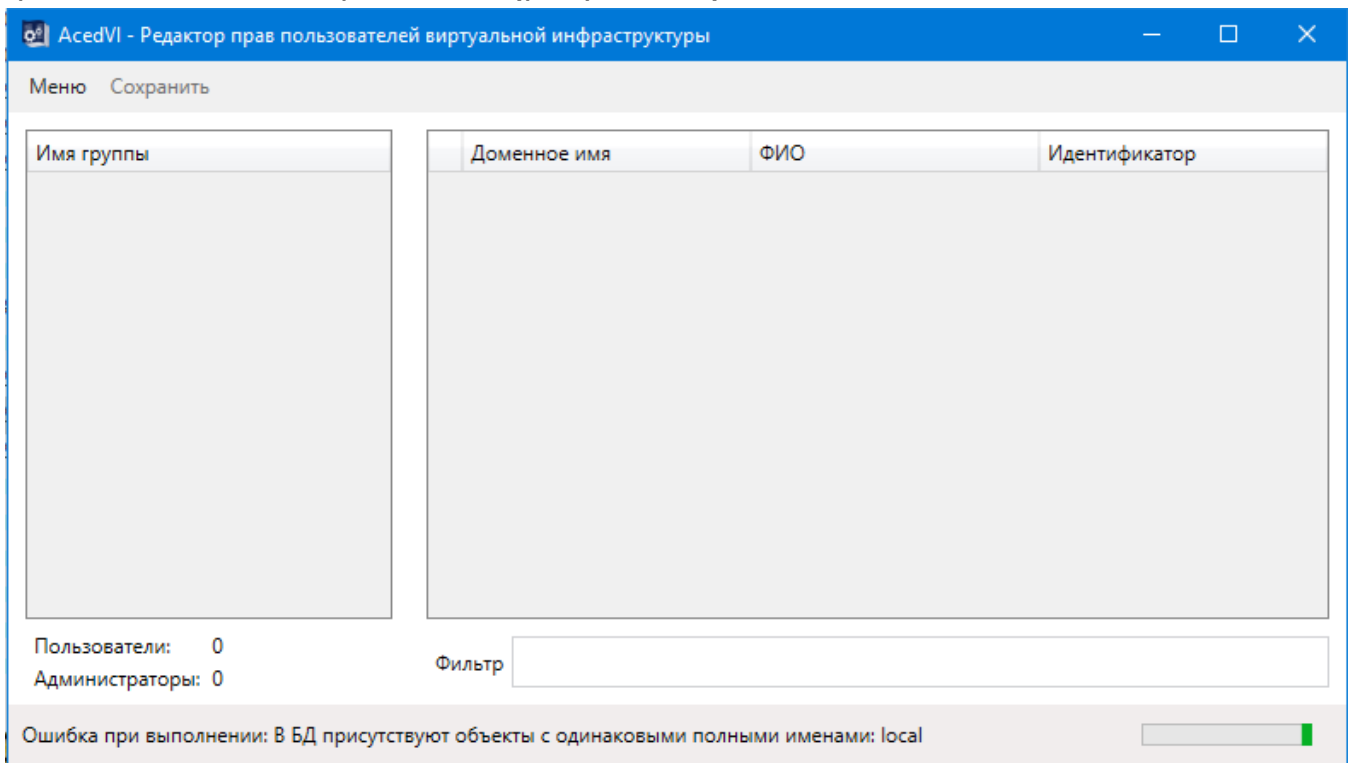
AcedVI - Редактор прав пользователей виртуальной инфраструктуры

Меню Сохранить

| Имя группы |
|---|

| | Доменное имя | ФИО | Идентификатор |
|---|---|---|---|

Пользователи: 0
Администраторы: 0

Фильтр

Ошибка при выполнении: В БД присутствуют объекты с одинаковыми полными именами: local